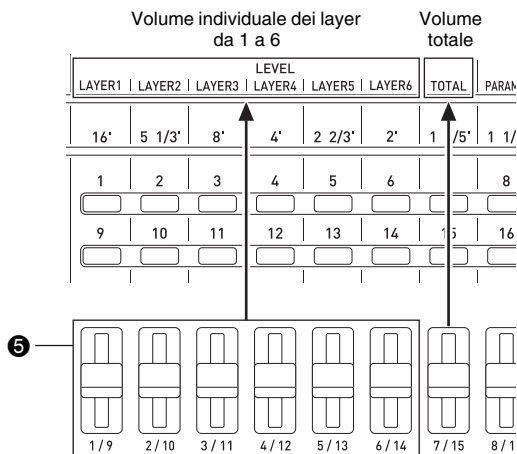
Volume individuale dei layer da 1 a 6

Volume totale

LEVEL

LAYER1 | LAYER2 | LAYER3 | LAYER4 | LAYER5 | LAYER6 | TOTAL | PARAM

16' 5 1/3' 8' 4' 2 2/3' 2' 1 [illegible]/5' 1 1/

1 2 3 4 5 6 8

9 10 11 12 13 14 15 16

❺

1/9 2/10 3/11 4/12 5/13 6/14 7/15 8/1